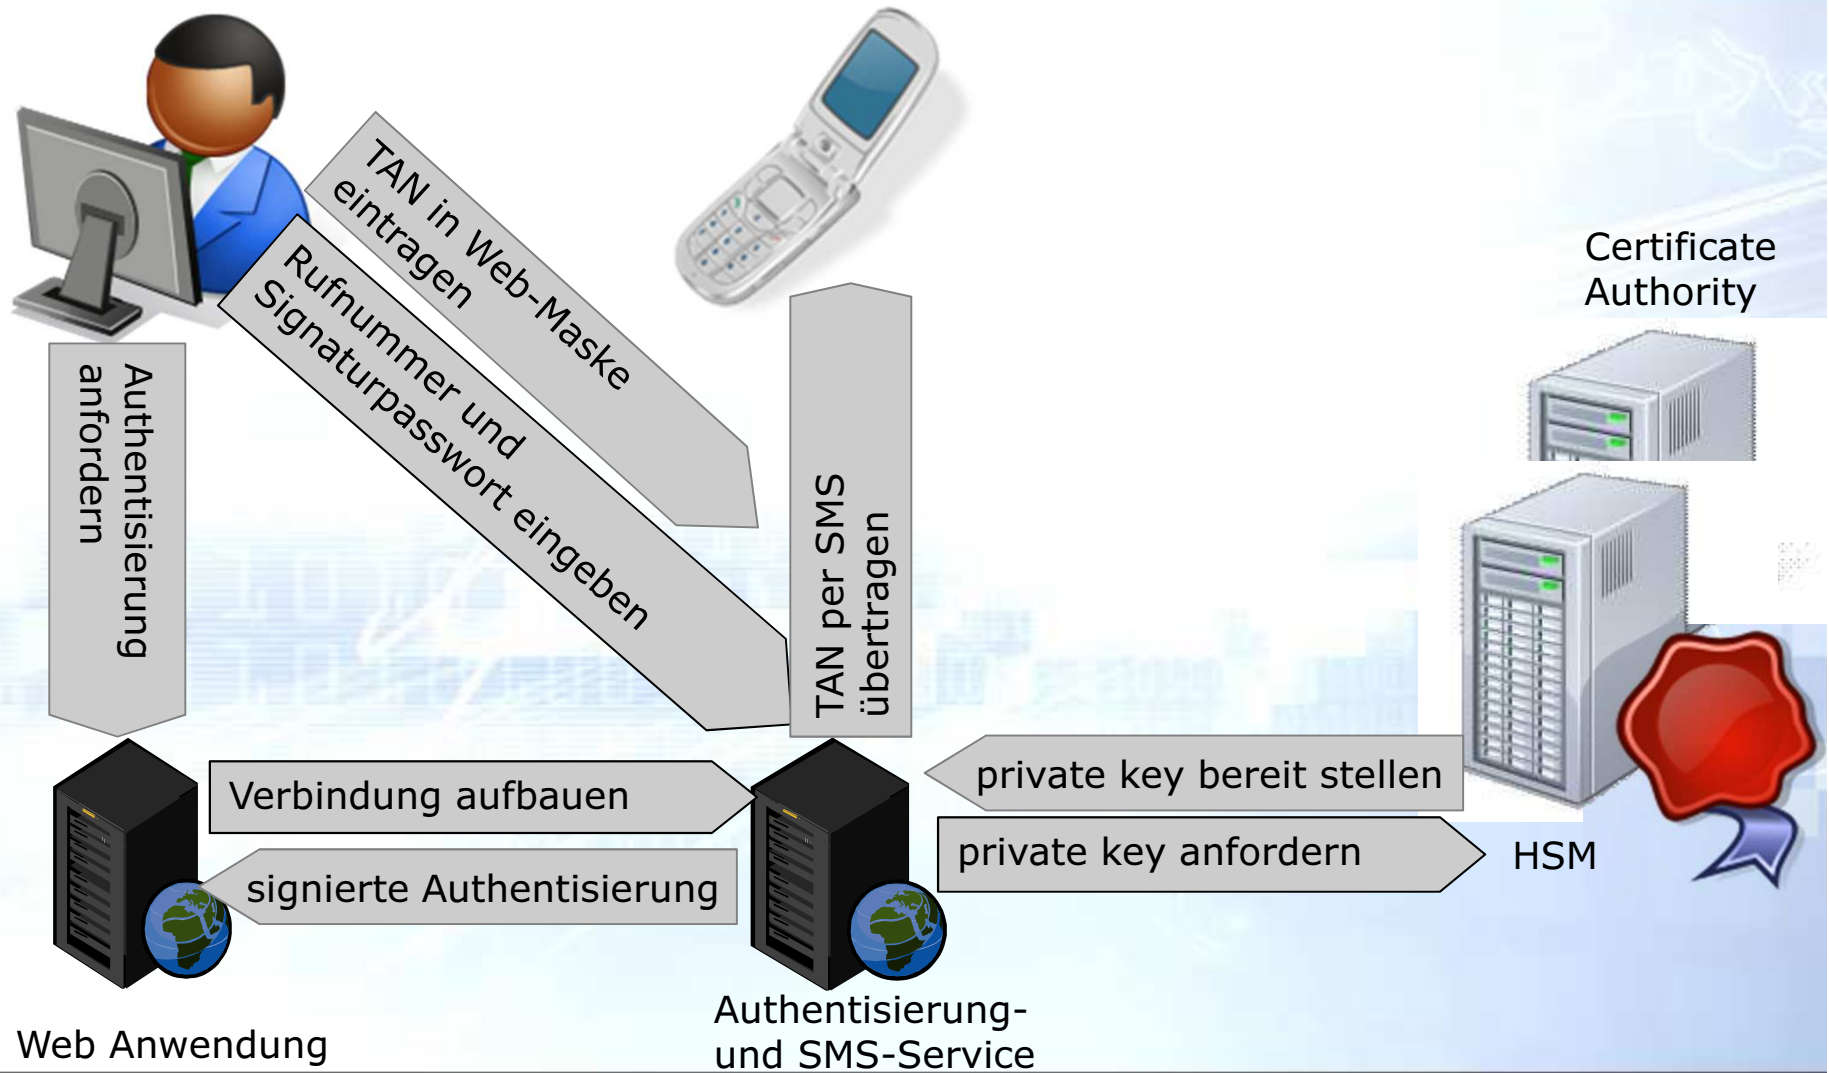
Certificate Authority

TAN in Web-Maske eintragen

Rufnummer und Signaturpasswort eingeben

Authentisierung anfordern

TAN per SMS übertragen

Verbindung aufbauen

signierte Authentisierung

private key bereit stellen

private key anfordern

HSM

Web Anwendung

Authentisierung- und SMS-Service